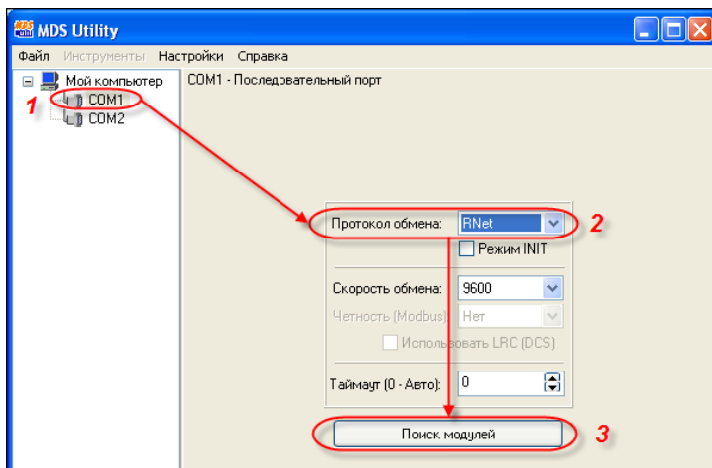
MDS Utility

Файл Инструменты Настройки Справка

Мой компьютер
1
COM1
COM2

COM1 - Последовательный порт

Протокол обмена: RNet
2
Режим INIT

Скорость обмена: 9600

Четность (Modbus): Нет

Использовать LRC (DCS)

Таймаут (0 - Авто): 0

Поиск модулей
3